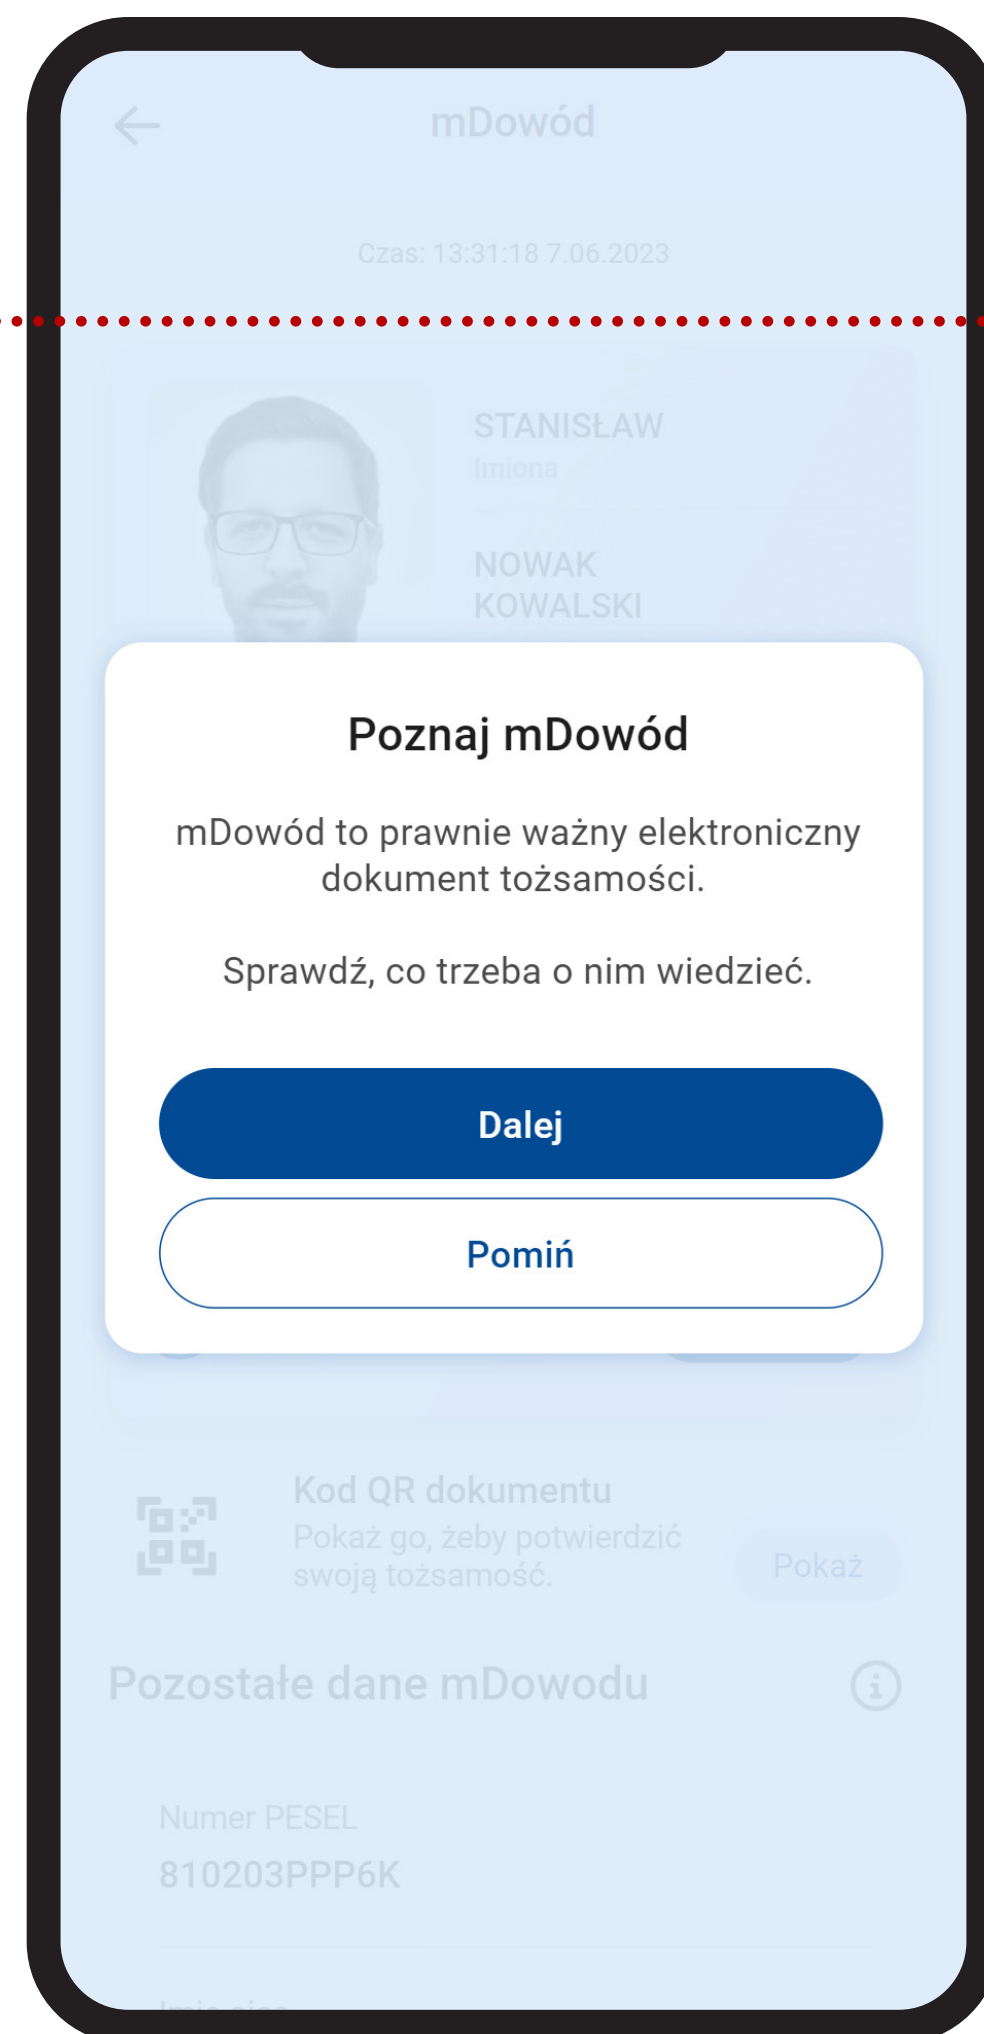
mDowód

Czas: 13:31:18 7.06.2023

STANISŁAW
Imiona

NOWAK
KOWALSKI

Poznaj mDowód

mDowód to prawnie ważny elektroniczny dokument tożsamości.

Sprawdź, co trzeba o nim wiedzieć.

Dalej

Pomiń

Kod QR dokumentu
Pokaż go, żeby potwierdzić swoją tożsamość.

Pokaż

Pozostałe dane mDowodu

Numer PESEL
810203PPP6K

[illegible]